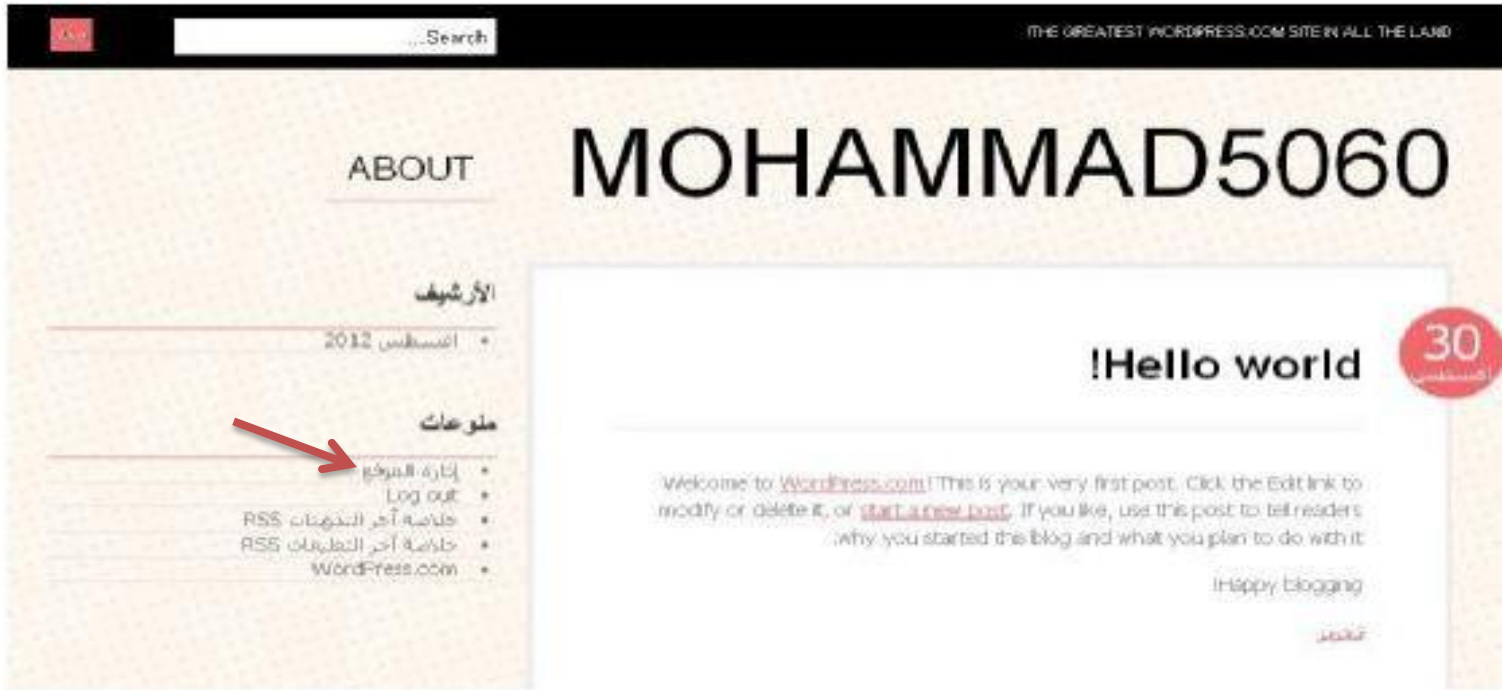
...Search

THE GREATEST WORDPRESS.COM SITE IN ALL THE LAND

MOHAMMAD5060

ABOUT

30
أغسطس

!Hello world

Welcome to WordPress.com! This is your very first post. Click the Edit link to modify or delete it, or start a new post. If you like, use this post to tell readers .why you started this blog and what you plan to do with it

!Happy blogging

تحرير

الأرشيف

• أغسطس 2012

ملوعات

• إدارة الموقع
• Log out
• خلاصة آخر التدوينات RSS
• خلاصة آخر التعليقات RSS
• WordPress.com